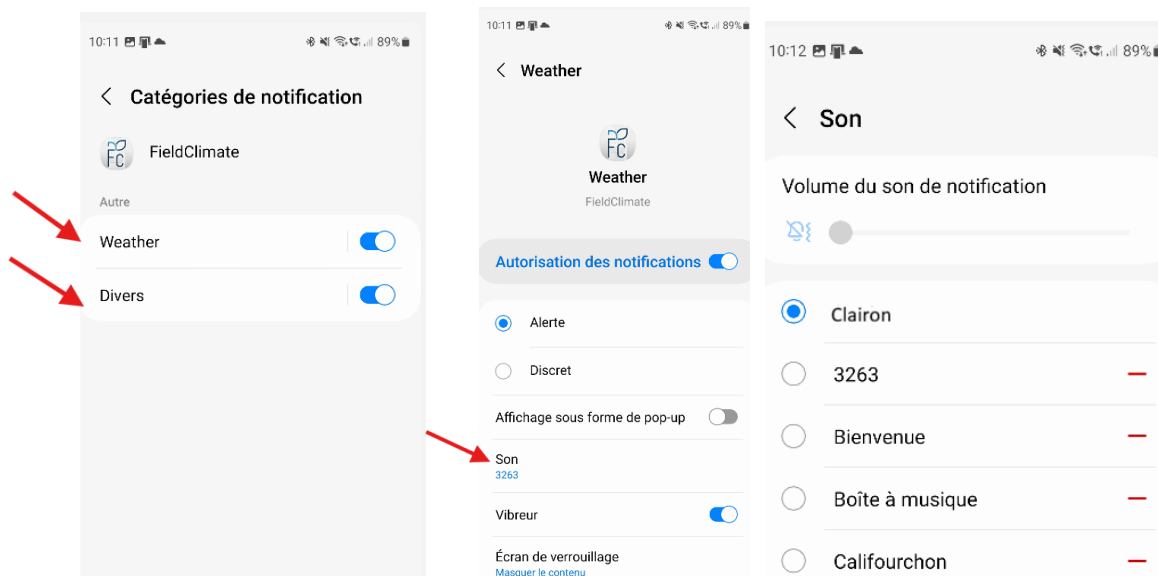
10:11 89%

Catégories de notification

FC FieldClimate

Autre

Weather

Divers

10:11 89%

Weather

FC

Weather

FieldClimate

Autorisation des notifications

Alerte

Discret

Affichage sous forme de pop-up

Son
3263

Vibreur

Écran de verrouillage
Masquer le contenu

10:12 89%

Son

Volume du son de notification

Clairon

3263

Bienvenue

Boîte à musique

Califourchon